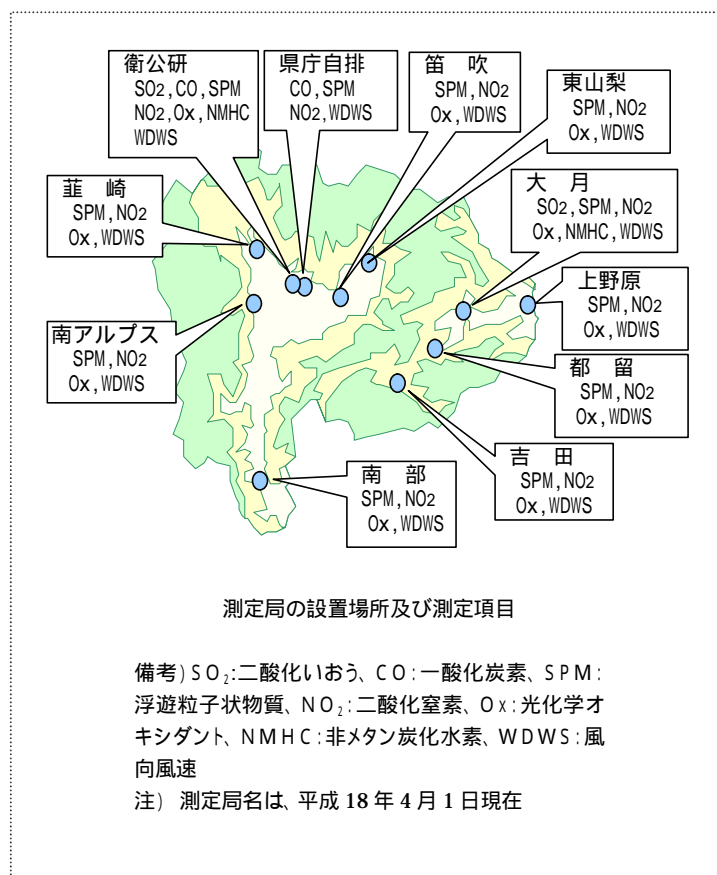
衛公研
$SO_2$, CO, SPM
$NO_2$, Ox, NMHC
WDWS

県庁自排
CO, SPM
$NO_2$, WDWS

笛　吹
SPM, $NO_2$
Ox, WDWS

東山梨
SPM, $NO_2$
Ox, WDWS

韮　崎
SPM, $NO_2$
Ox, WDWS

大　月
$SO_2$, SPM, $NO_2$
Ox, NMHC, WDWS

上野原
SPM, $NO_2$
Ox, WDWS

南アルプス
SPM, $NO_2$
Ox, WDWS

都　留
SPM, $NO_2$
Ox, WDWS

吉　田
SPM, $NO_2$
Ox, WDWS

南　部
SPM, $NO_2$
Ox, WDWS

測定局の設置場所及び測定項目

備考）$SO_2$:二酸化いおう、CO:一酸化炭素、SPM:浮遊粒子状物質、$NO_2$:二酸化窒素、Ox:光化学オキシダント、NMHC:非メタン炭化水素、WDWS:風向風速
注） 測定局名は、平成 18 年 4 月 1 日現在